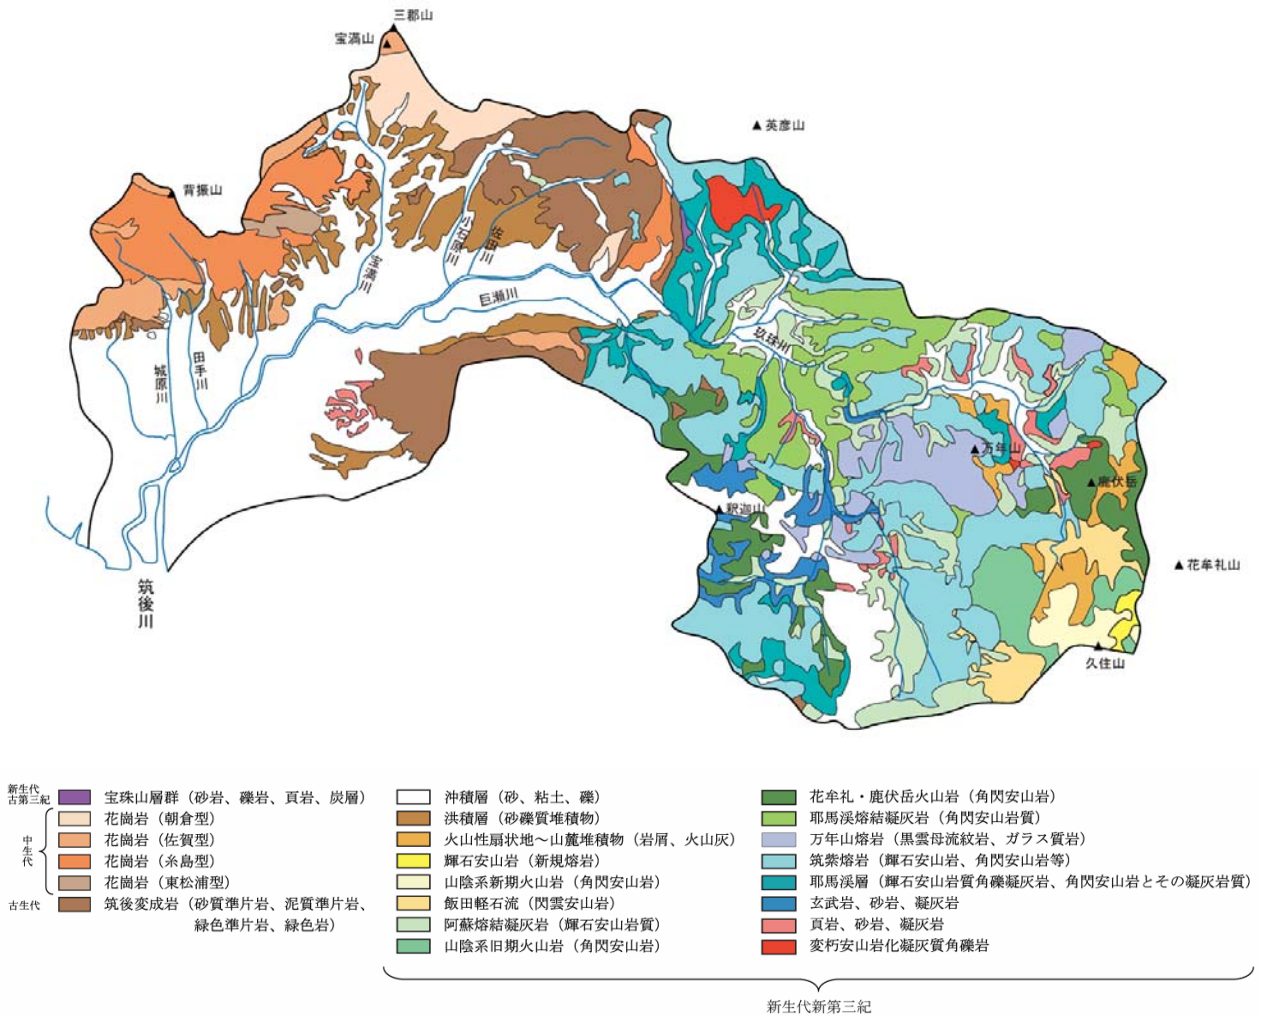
三郡山
宝満山
英彦山
背振山
小石原川
佐田川
宝満川
巨瀬川
玖珠川
城原川
田手川
万年山
鹿伏岳
釈迦山
花牟礼山
久住山
筑後川

新生代古第三紀
宝珠山層群（砂岩、礫岩、頁岩、炭層）
中生代
花崗岩（朝倉型）
花崗岩（佐賀型）
花崗岩（糸島型）
花崗岩（東松浦型）
古生代
筑後変成岩（砂質準片岩、泥質準片岩、緑色準片岩、緑色岩）

沖積層（砂、粘土、礫）
洪積層（砂礫質堆積物）
火山性扇状地～山麓堆積物（岩屑、火山灰）
輝石安山岩（新規熔岩）
山陰系新期火山岩（角閃安山岩）
飯田軽石流（閃雲安山岩）
阿蘇熔結凝灰岩（輝石安山岩質）
山陰系旧期火山岩（角閃安山岩）

花牟礼・鹿伏岳火山岩（角閃安山岩）
耶馬渓熔結凝灰岩（角閃安山岩質）
万年山熔岩（黒雲母流紋岩、ガラス質岩）
筑紫熔岩（輝石安山岩、角閃安山岩等）
耶馬渓層（輝石安山岩質角礫凝灰岩、角閃安山岩とその凝灰岩質）
玄武岩、砂岩、凝灰岩
頁岩、砂岩、凝灰岩
変朽安山岩化凝灰質角礫岩

新生代新第三紀